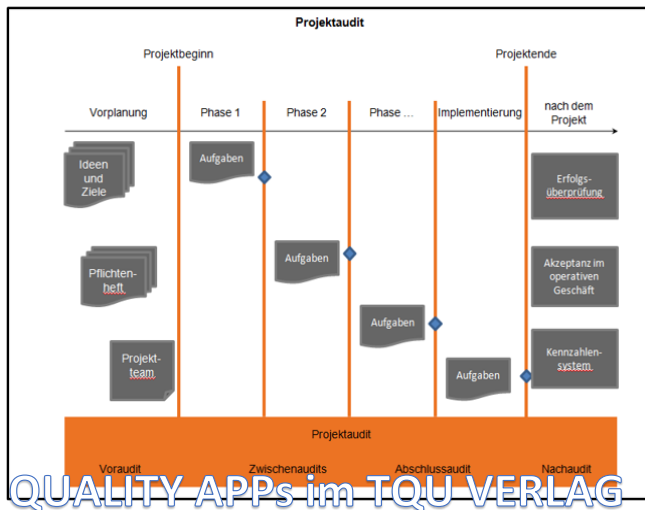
Projektaudit

Projektbeginn

Projektende

Vorplanung

Phase 1

Phase 2

Phase ...

Implementierung

nach dem Projekt

Ideen und Ziele

Aufgaben

Erfolgs-überprüfung

Pflichten-heft

Aufgaben

Akzeptanz im operativen Geschäft

Aufgaben

Projekt-team

Aufgaben

Kennzahlen-system

Projektaudit

Voraudit

Zwischenaudits

Abschlussaudit

Nachaudit

QUALITY APPs im TQU VERLAG